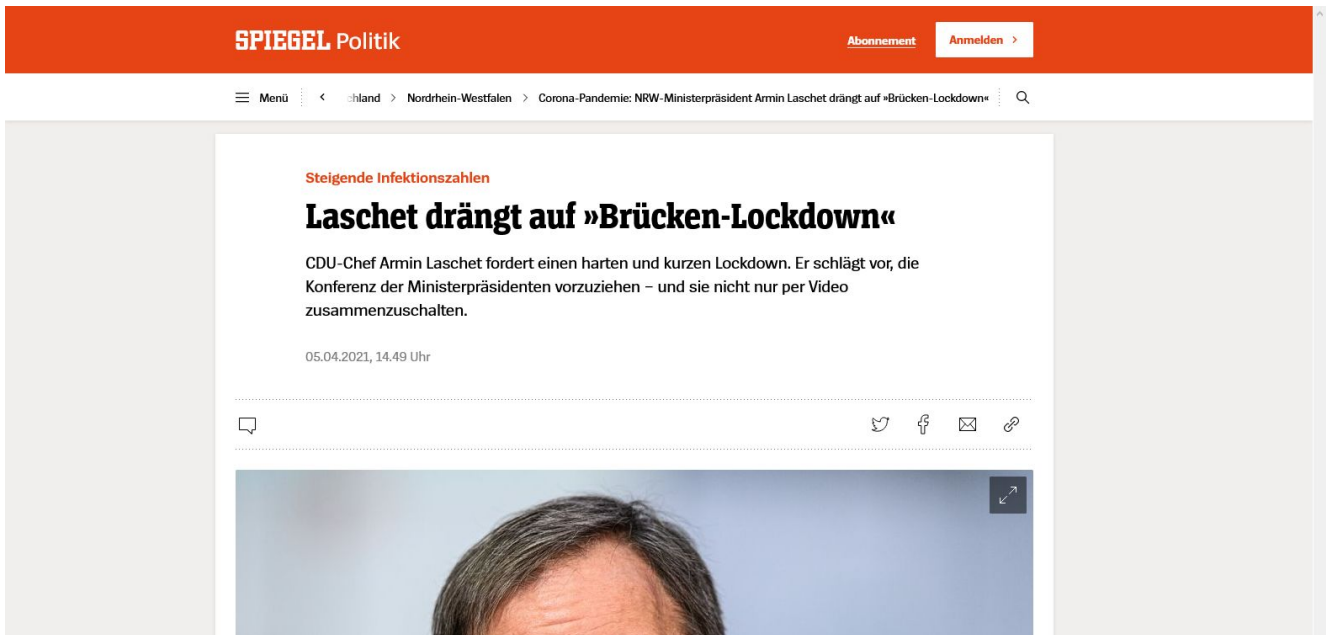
SPIEGEL Politik

Abonnement

Anmelden >

Menü < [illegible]chland > Nordrhein-Westfalen > Corona-Pandemie: NRW-Ministerpräsident Armin Laschet drängt auf »Brücken-Lockdown«

Steigende Infektionszahlen

Laschet drängt auf »Brücken-Lockdown«

CDU-Chef Armin Laschet fordert einen harten und kurzen Lockdown. Er schlägt vor, die Konferenz der Ministerpräsidenten vorzuziehen – und sie nicht nur per Video zusammenzuschalten.

05.04.2021, 14.49 Uhr